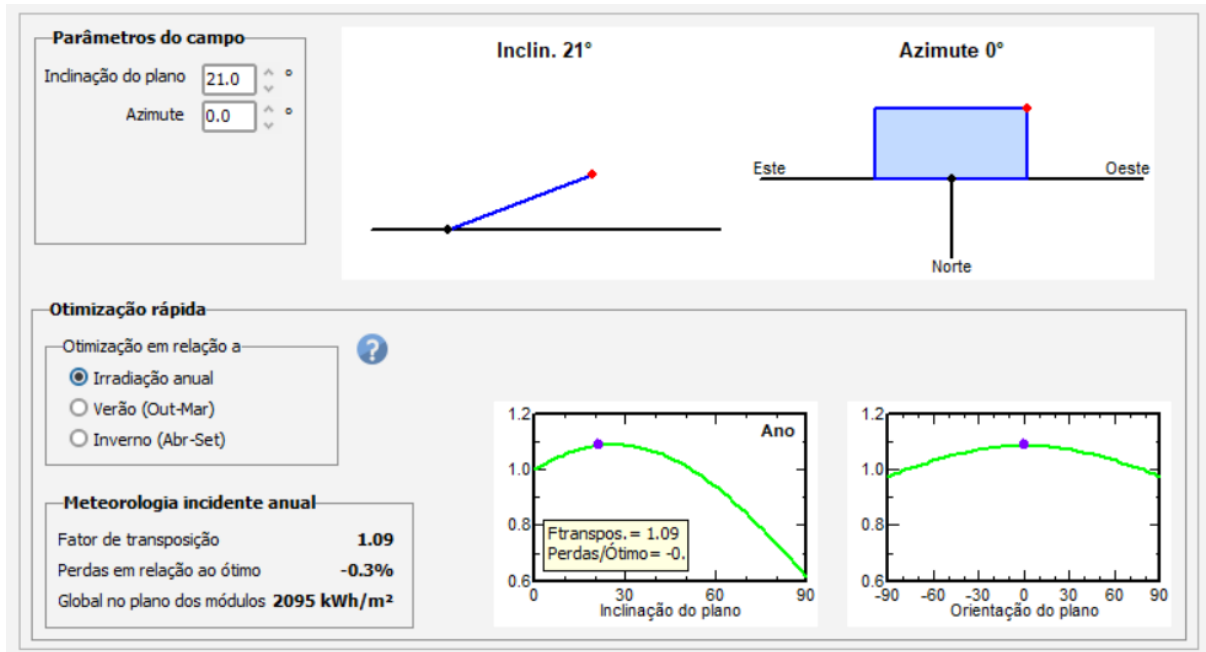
Parâmetros do campo

Inclinação do plano 21.0 °

Azimute 0.0 °

Inclin. 21°

Azimute 0°

Este

Oeste

Norte

Otimização rápida

Otimização em relação a

Irradiação anual

Verão (Out-Mar)

Inverno (Abr-Set)

Meteorologia incidente anual

Fator de transposição 1.09

Perdas em relação ao ótimo -0.3%

Global no plano dos módulos 2095 kWh/m²

1.2

1.0

0.8

0.6

Ano

Ftranspos.= 1.09

Perdas/Ótimo= -0.

0 30 60 90

Inclinação do plano

1.2

1.0

0.8

0.6

-90 -60 -30 0 30 60 90

Orientação do plano